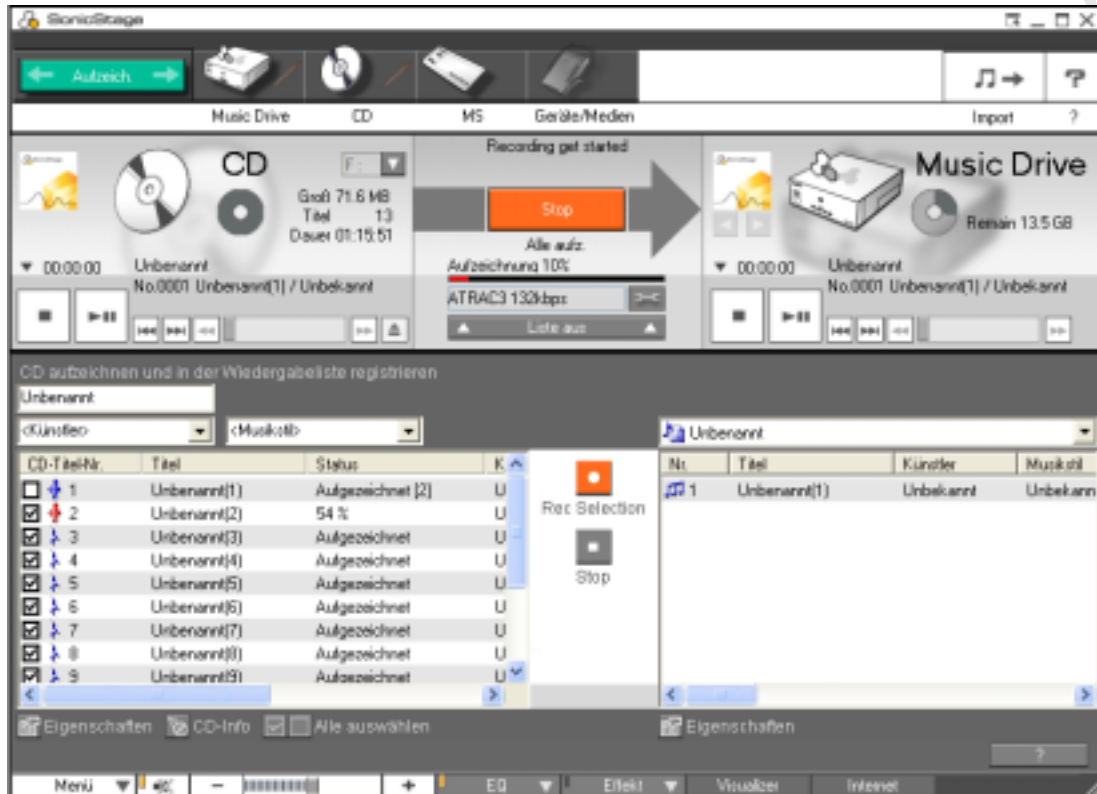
SonicStage

Aufzeich.

Music Drive CD MS Geräte/Medien Import ?

CD
F:
Groß 71.6 MB
Titel 13
Dauer 01:15:51
00:00:00 Unbenannt
No.0001 Unbenannt(1) / Unbekannt

Recording get started
Stop
Alle aufz.
Aufzeichnung 10%
ATRAC3 132kbps
Liste aus

Music Drive
Remain 13.5 GB
00:00:00 Unbenannt
No.0001 Unbenannt(1) / Unbekannt

CD aufzeichnen und in der Wiedergabeliste registrieren
Unbenannt
<Künstler> <Musikstil>

| CD-Titel-Nr. | Titel | Status | K |
|---|---|---|---|
| 1 | Unbenannt(1) | Aufgezeichnet [2] | U |
| 2 | Unbenannt(2) | 54 % | U |
| 3 | Unbenannt(3) | Aufgezeichnet | U |
| 4 | Unbenannt(4) | Aufgezeichnet | U |
| 5 | Unbenannt(5) | Aufgezeichnet | U |
| 6 | Unbenannt(6) | Aufgezeichnet | U |
| 7 | Unbenannt(7) | Aufgezeichnet | U |
| 8 | Unbenannt(8) | Aufgezeichnet | U |
| 9 | Unbenannt(9) | Aufgezeichnet | U |

Rec Selection
Stop

Unbenannt

| Nr. | Titel | Künstler | Musikstil |
|---|---|---|---|
| 1 | Unbenannt(1) | Unbekannt | Unbekann |

Eigenschaften CD-Info Alle auswählen
Eigenschaften
?

Menü EQ Effekt Visualizer Internet